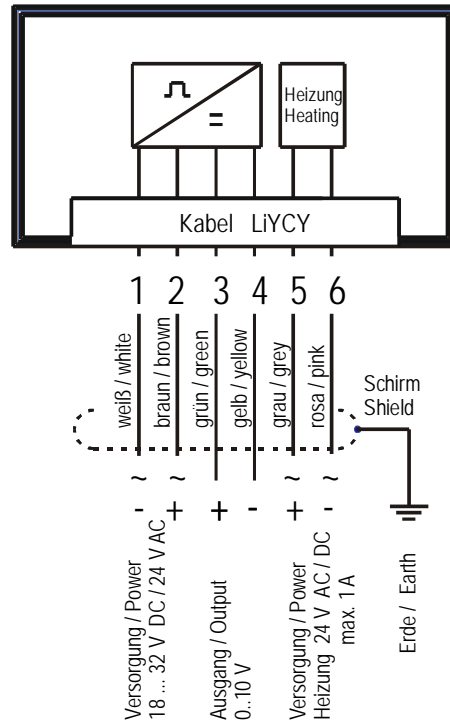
=

Heizung
Heating

Kabel LiYCY

1 2 3 4 5 6

weiß / white
braun / brown
grün / green
gelb / yellow
grau / grey
rosa / pink

Schirm
Shield

~ ~ ~ ~

- + + - + -

Versorgung / Power
18 ... 32 V DC / 24 V AC

Ausgang / Output
0..10 V

Versorgung / Power
Heizung 24 V AC / DC
max. 1 A

Erde / Earth